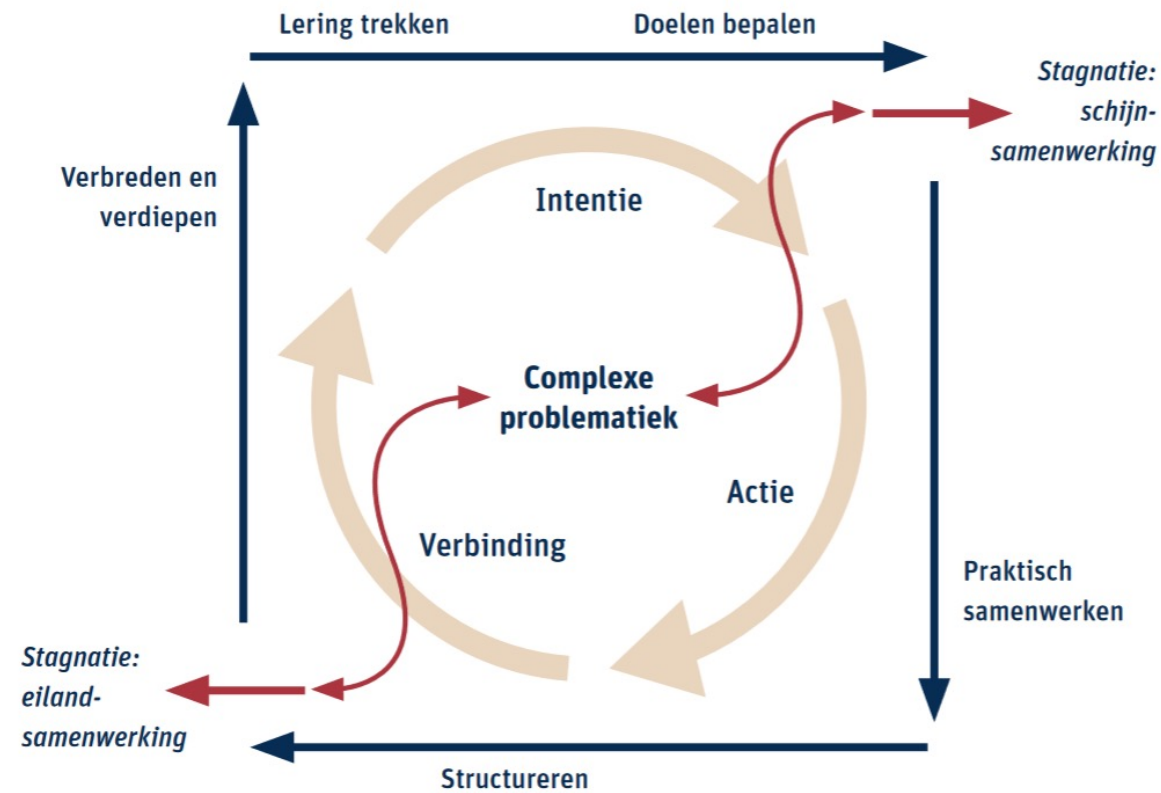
Lering trekken

Doelen bepalen

Stagnatie: schijnsamenwerking

Verbreden en verdiepen

Intentie

Complexe problematiek

Actie

Verbinding

Praktisch samenwerken

Stagnatie: eilandsamenwerking

Structureren